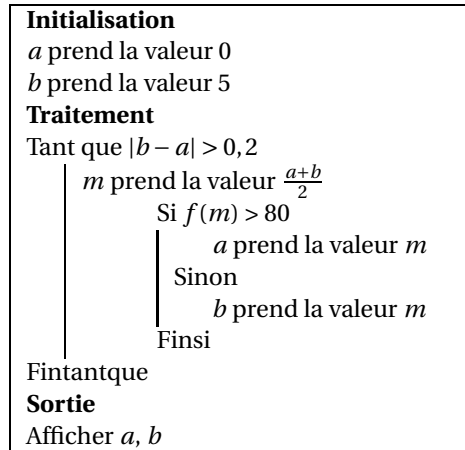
**Initialisation**
$a$ prend la valeur 0
$b$ prend la valeur 5
**Traitement**
Tant que $|b-a|>0,2$
$m$ prend la valeur $\frac{a+b}{2}$
Si $f(m)>80$
$a$ prend la valeur $m$
Sinon
$b$ prend la valeur $m$
Finsi
Fintantque
**Sortie**
Afficher $a$, $b$